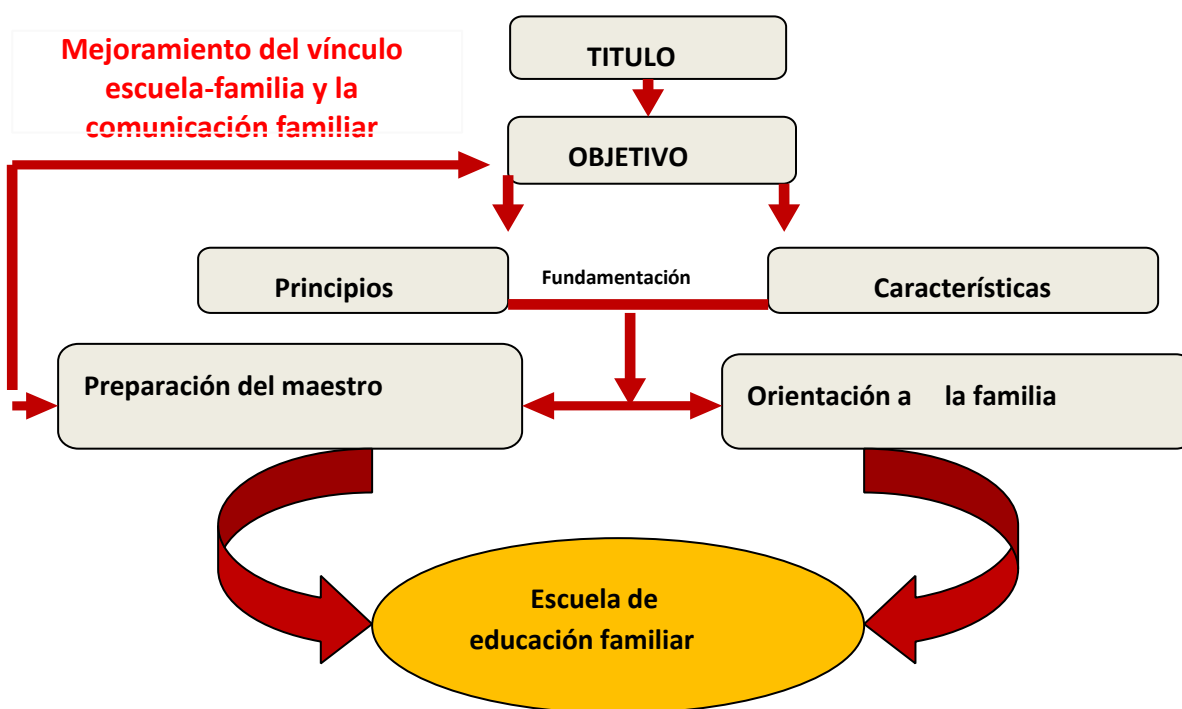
Mejoramiento del vínculo escuela-familia y la comunicación familiar

TITULO

OBJETIVO

Principios

Fundamentación

Características

Preparación del maestro

Orientación a la familia

Escuela de educación familiar